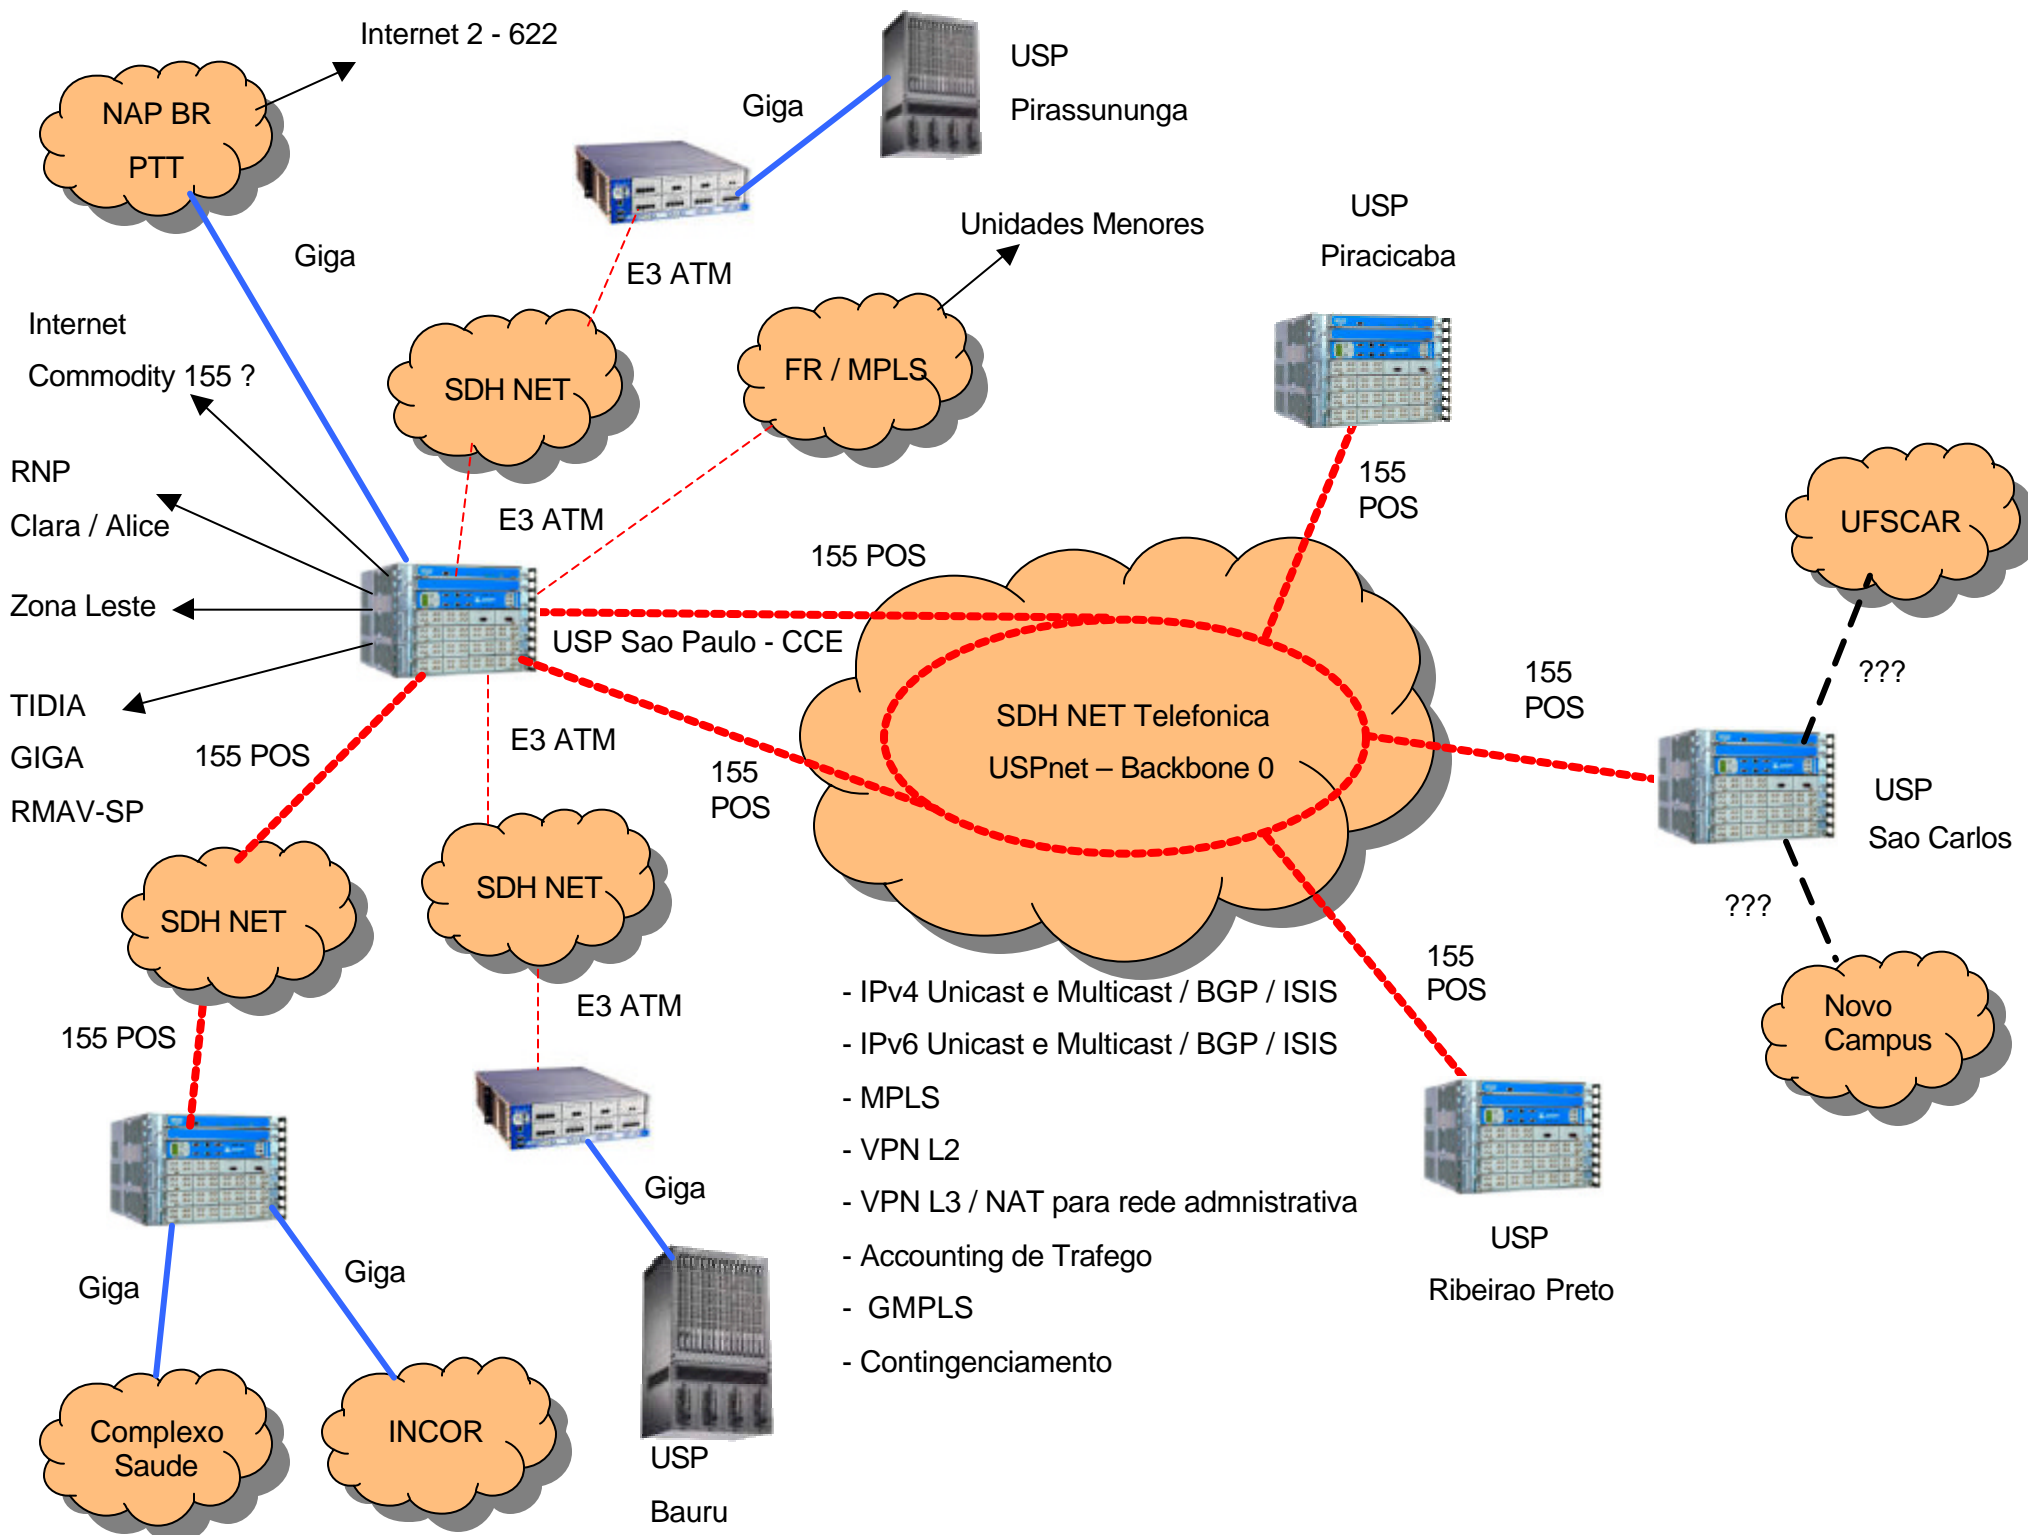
Internet 2 - 622

NAP BR
PTT

Giga

USP
Pirassununga

Giga

E3 ATM

Unidades Menores

USP
Piracicaba

Internet
Commodity 155 ?

SDH NET

FR / MPLS

RNP
Clara / Alice

E3 ATM

155
POS

155 POS

UFSCAR

Zona Leste

USP Sao Paulo - CCE

155
POS

???

TIDIA
GIGA
RMAV-SP

155 POS

E3 ATM

SDH NET Telefonica
USPnet – Backbone 0

155
POS

USP
Sao Carlos

SDH NET

SDH NET

???

E3 ATM

155
POS

Novo
Campus

155 POS

- IPv4 Unicast e Multicast / BGP / ISIS
- IPv6 Unicast e Multicast / BGP / ISIS
- MPLS
- VPN L2
- VPN L3 / NAT para rede admnistrativa
- Accounting de Trafego
- GMPLS
- Contingenciamento

Giga

Giga

Giga

USP
Ribeirao Preto

Complexo
Saude

INCOR

USP
Bauru